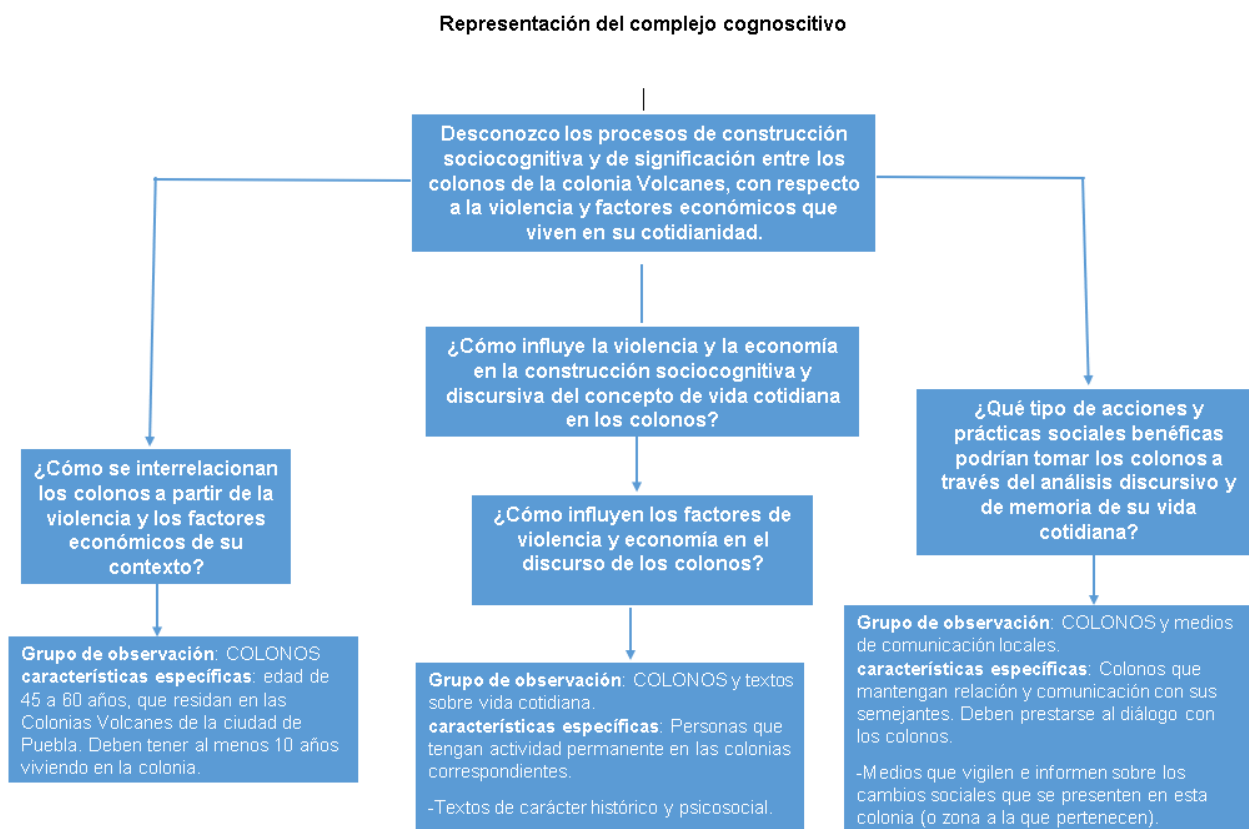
Representación del complejo cognoscitivo

Desconozco los procesos de construcción sociocognitiva y de significación entre los colonos de la colonia Volcanes, con respecto a la violencia y factores económicos que viven en su cotidianidad.

¿Cómo influye la violencia y la economía en la construcción sociocognitiva y discursiva del concepto de vida cotidiana en los colonos?

¿Cómo se interrelacionan los colonos a partir de la violencia y los factores económicos de su contexto?

Grupo de observación: COLONOS
características específicas: edad de 45 a 60 años, que residan en las Colonias Volcanes de la ciudad de Puebla. Deben tener al menos 10 años viviendo en la colonia.

¿Cómo influyen los factores de violencia y economía en el discurso de los colonos?

Grupo de observación: COLONOS y textos sobre vida cotidiana.
características específicas: Personas que tengan actividad permanente en las colonias correspondientes.

-Textos de carácter histórico y psicosocial.

¿Qué tipo de acciones y prácticas sociales benéficas podrían tomar los colonos a través del análisis discursivo y de memoria de su vida cotidiana?

Grupo de observación: COLONOS y medios de comunicación locales.
características específicas: Colonos que mantengan relación y comunicación con sus semejantes. Deben prestarse al diálogo con los colonos.

-Medios que vigilen e informen sobre los cambios sociales que se presenten en esta colonia (o zona a la que pertenecen).